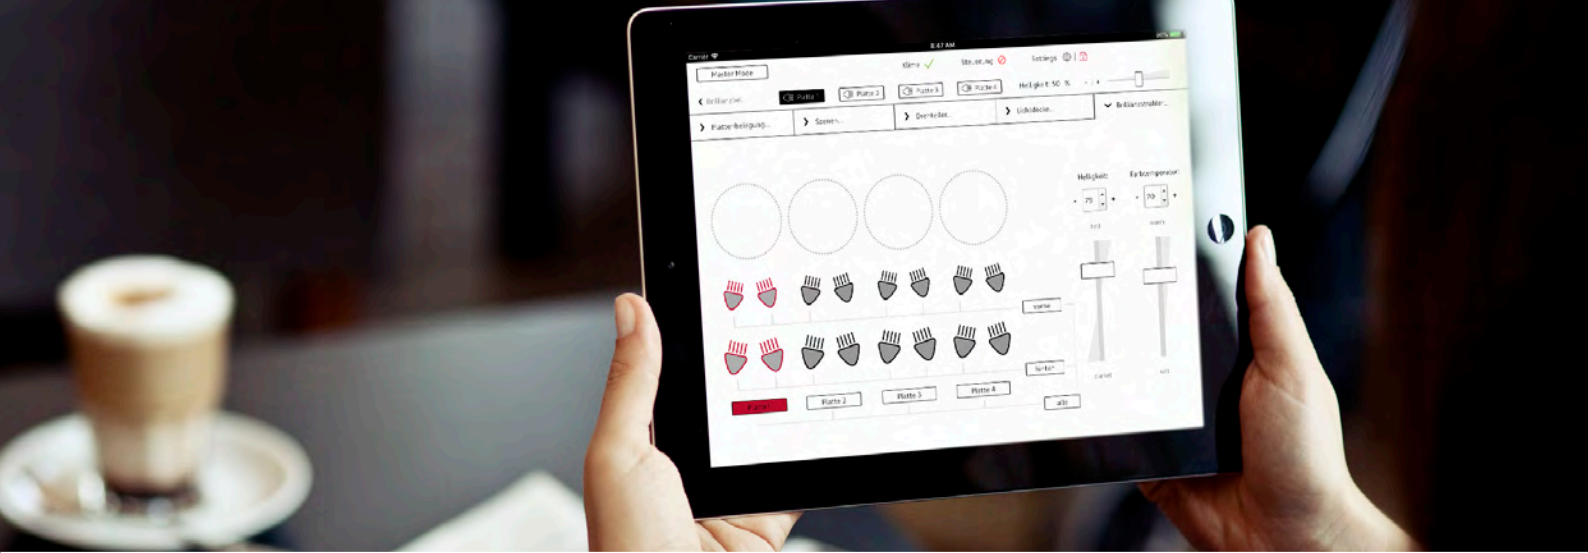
Carrier
8:47 AM
Master Mode
Klima
Steuerung
Settings
Brillanzstel...
Platte 1
Platte 2
Platte 3
Platte 4
Helligkeit: 50 %
Plattenbeleuchtung...
Szenen...
Overheadlicht...
Lichtdecke...
Brillanzstrahler...
Helligkeit
Farbtemperatur
75
70
hell
warm
dunkel
kalt
vorne
hinten
Platte 1
Platte 2
Platte 3
Platte 4
alle